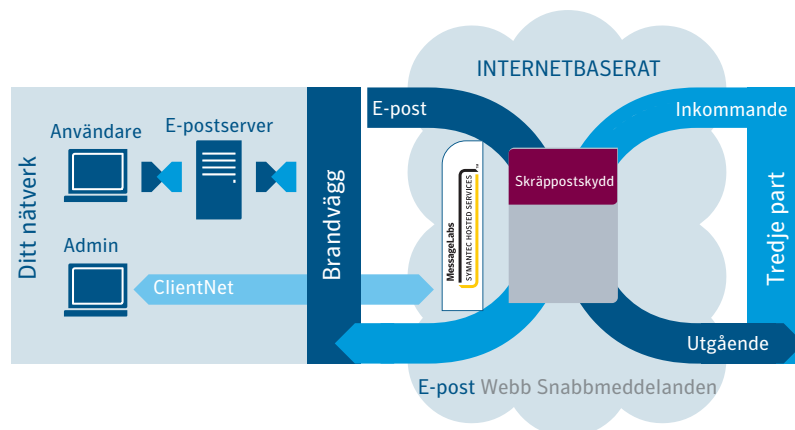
INTERNETBASERAT

Ditt nätverk

Användare

E-postserver

Admin

ClientNet

Brandvägg

E-post

MessageLabs
SYMANTEC HOSTED SERVICES

Skräppostskydd

Inkommande

Tredje part

Utgående

E-post Webb Snabbmeddelanden